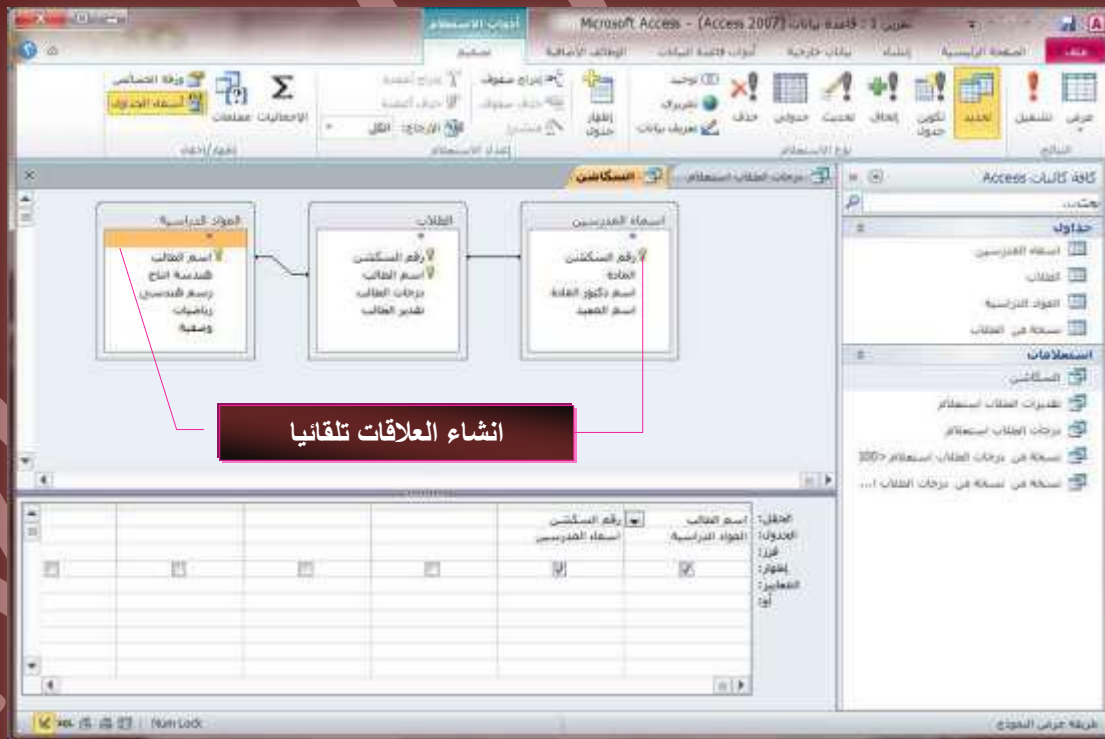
Microsoft Access - (Access 2007) تمرين 1 : قاعدة بيانات
أدوات الاستعلام
ملف | الصفحة الرئيسية | إنشاء | بيانات خارجية | أدوات قاعدة البيانات | الوظائف الإضافية | تصميم

عرض | تشغيل | تحديد | تكوين جدول | إلحاق | تحديث | جدولي | حذف | توحيد | تمرير | تعريف بيانات | إظهار جدول | إدراج صفوف | حذف صفوف | منشئ | إدراج أعمدة | حذف أعمدة | الإرجاع: الكل | الإجماليات | معلمات | ورقة الخصائص | أسماء الجداول
النتائج | نوع الاستعلام | إعداد الاستعلام | إظهار/إخفاء

كافة كائنات Access
بحث...
جداول
اسماء المدرسين
الطلاب
المواد الدراسية
نسخة من الطلاب
استعلامات
السكاشن
تقديرات الطلاب استعلام
درجات الطلاب استعلام
نسخة من درجات الطلاب استعلام <100
نسخة من نسخة من درجات الطلاب ا...

درجات الطلاب استعلام | السكاشن

اسماء المدرسين
*
رقم السكشن
المادة
اسم دكتور المادة
اسم المعيد

الطلاب
*
رقم السكشن
اسم الطالب
درجات الطالب
تقدير الطالب

المواد الدراسية
*
اسم الطالب
هندسة انتاج
رسم هندسي
رياضيات
وصفية

انشاء العلاقات تلقائيا

| الحقل: | اسم الطالب | رقم السكشن | | | | |
|---|---|---|---|---|---|---|
| الجدول: | المواد الدراسية | اسماء المدرسين | | | | |
| فرز: | | | | | | |
| إظهار: | ☑ | ☑ | ☐ | ☐ | ☐ | ☐ |
| المعايير: | | | | | | |
| أو: | | | | | | |

طريقة عرض النموذج
Num Lock | SQL